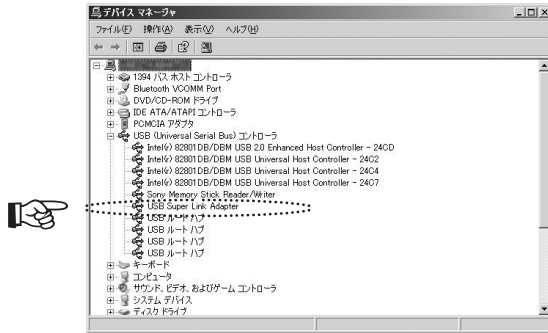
デバイス マネージャ

ファイル(F) 操作(A) 表示(V) ヘルプ(H)

1394 バス ホスト コントローラ
Bluetooth VCOMM Port
DVD/CD-ROM ドライブ
IDE ATA/ATAPI コントローラ
PCMCIA アダプタ
USB (Universal Serial Bus) コントローラ
Intel(r) 82801DB/DBM USB 2.0 Enhanced Host Controller - 24CD
Intel(r) 82801DB/DBM USB Universal Host Controller - 24C2
Intel(r) 82801DB/DBM USB Universal Host Controller - 24C4
Intel(r) 82801DB/DBM USB Universal Host Controller - 24C7
Sony Memory Stick Reader/Writer
USB Super Link Adapter
USB ルート ハブ
USB ルート ハブ
USB ルート ハブ
USB ルート ハブ
キーボード
コンピュータ
サウンド、ビデオ、およびゲーム コントローラ
システム デバイス
ディスク ドライブ